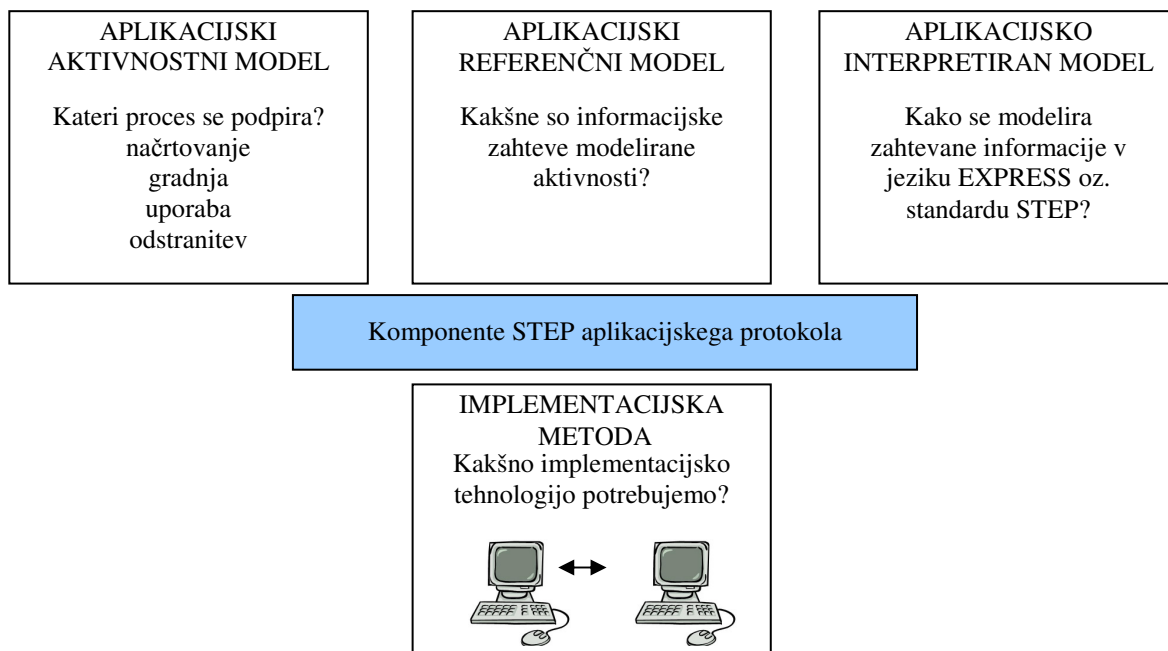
APLIKACIJSKI AKTIVNOSTNI MODEL

Kateri proces se podpira?
načrtovanje
gradnja
uporaba
odstranitev

APLIKACIJSKI REFERENČNI MODEL

Kakšne so informacijske zahteve modelirane aktivnosti?

APLIKACIJSKO INTERPRETIRAN MODEL

Kako se modelira zahtevane informacije v jeziku EXPRESS oz. standardu STEP?

Komponente STEP aplikacijskega protokola

IMPLEMENTACIJSKA METODA
Kakšno implementacijsko tehnologijo potrebujemo?